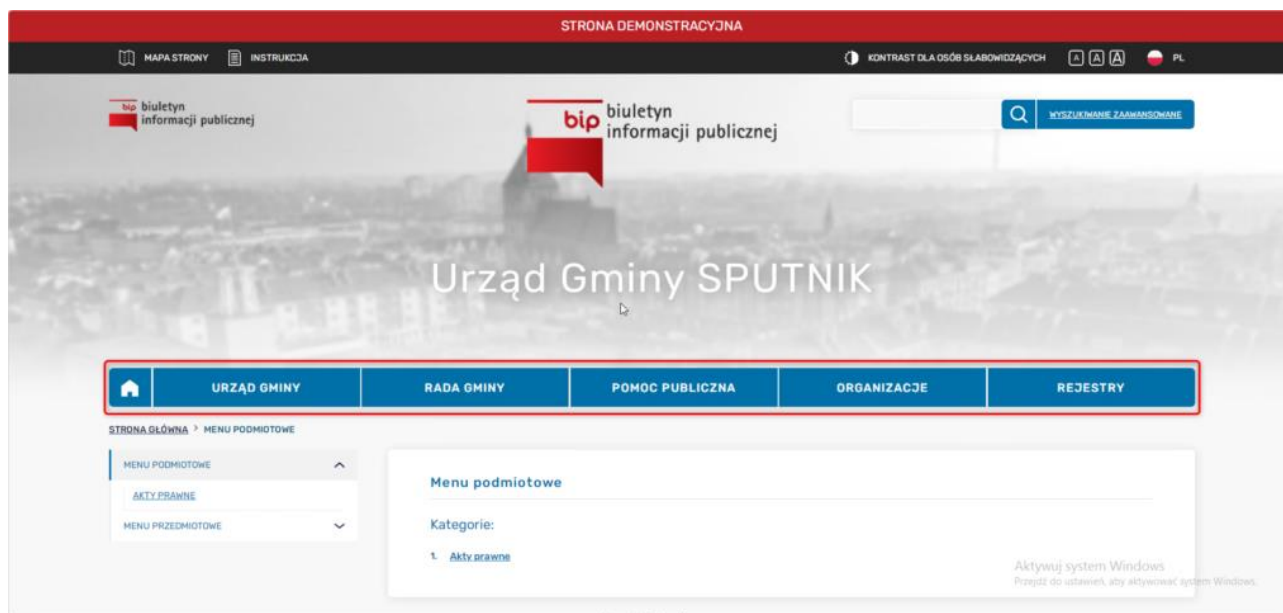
STRONA DEMONSTRACYJNA

MAPA STRONY INSTRUKCJA

KONTRAST DLA OSÓB SŁABOWIDZĄCYCH A A A PL

bip biuletyn informacji publicznej

bip biuletyn informacji publicznej

WYSZUKIWANIE ZAAWANSOWANE

Urząd Gminy SPUTNIK

URZĄD GMINY | RADA GMINY | POMOC PUBLICZNA | ORGANIZACJE | REJESTRY

STRONA GŁÓWNA > MENU PODMIOTOWE

MENU PODMIOTOWE

AKTY PRAWNE

MENU PRZEDMIOTOWE

Menu podmiotowe

Kategorie:

1. Akty prawne

Aktywuj system Windows
Przejdź do ustawień, aby aktywować system Windows.